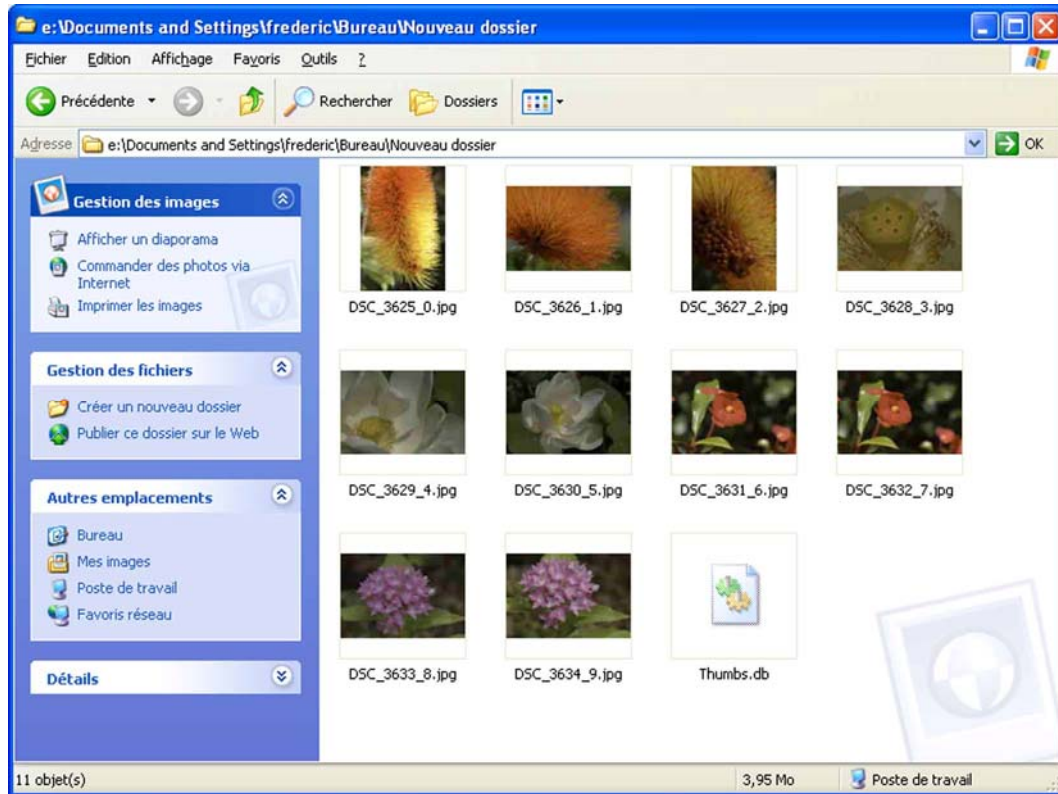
e:\Documents and Settings\frederic\Bureau\Nouveau dossier

Fichier Edition Affichage Favoris Outils ?

Précédente Rechercher Dossiers

Adresse e:\Documents and Settings\frederic\Bureau\Nouveau dossier OK

Gestion des images
Afficher un diaporama
Commander des photos via Internet
Imprimer les images

Gestion des fichiers
Créer un nouveau dossier
Publier ce dossier sur le Web

Autres emplacements
Bureau
Mes images
Poste de travail
Favoris réseau

Détails

DSC_3625_0.jpg
DSC_3626_1.jpg
DSC_3627_2.jpg
DSC_3628_3.jpg
DSC_3629_4.jpg
DSC_3630_5.jpg
DSC_3631_6.jpg
DSC_3632_7.jpg
DSC_3633_8.jpg
DSC_3634_9.jpg
Thumbs.db

11 objet(s) 3,95 Mo Poste de travail